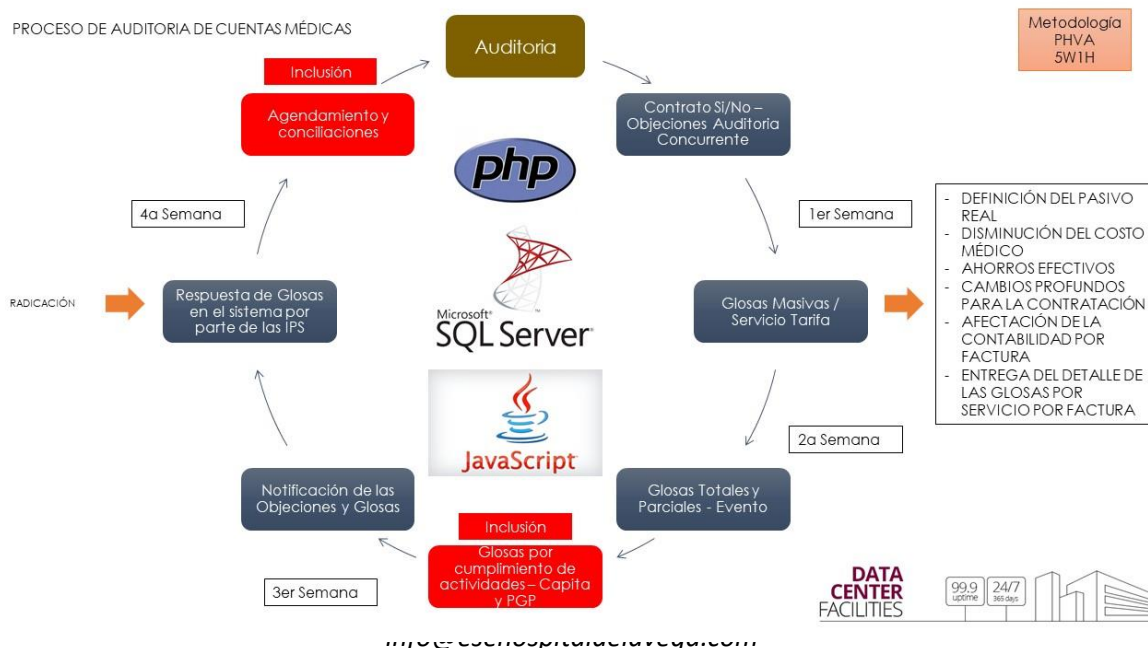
PROCESO DE AUDITORIA DE CUENTAS MÉDICAS

Auditoria

Metodología
PHVA
5W1H

Inclusión

Agendamiento y conciliaciones

Contrato Si/No – Objeciones Auditoria Concurrente

php

4a Semana

1er Semana

- DEFINICIÓN DEL PASIVO REAL
- DISMINUCIÓN DEL COSTO MÉDICO
- AHORROS EFECTIVOS
- CAMBIOS PROFUNDOS PARA LA CONTRATACIÓN
- AFECTACIÓN DE LA CONTABILIDAD POR FACTURA
- ENTREGA DEL DETALLE DE LAS GLOSAS POR SERVICIO POR FACTURA

RADICACIÓN

Respuesta de Glosas en el sistema por parte de las IPS

Microsoft® SQL Server®

Glosas Masivas / Servicio Tarifa

2a Semana

JavaScript

Notificación de las Objeciones y Glosas

Glosas Totales y Parciales - Evento

Inclusión

Glosas por cumplimiento de actividades – Capita y PGP

3er Semana

DATA CENTER FACILITIES

99.9 uptime

24/7 365 days

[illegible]